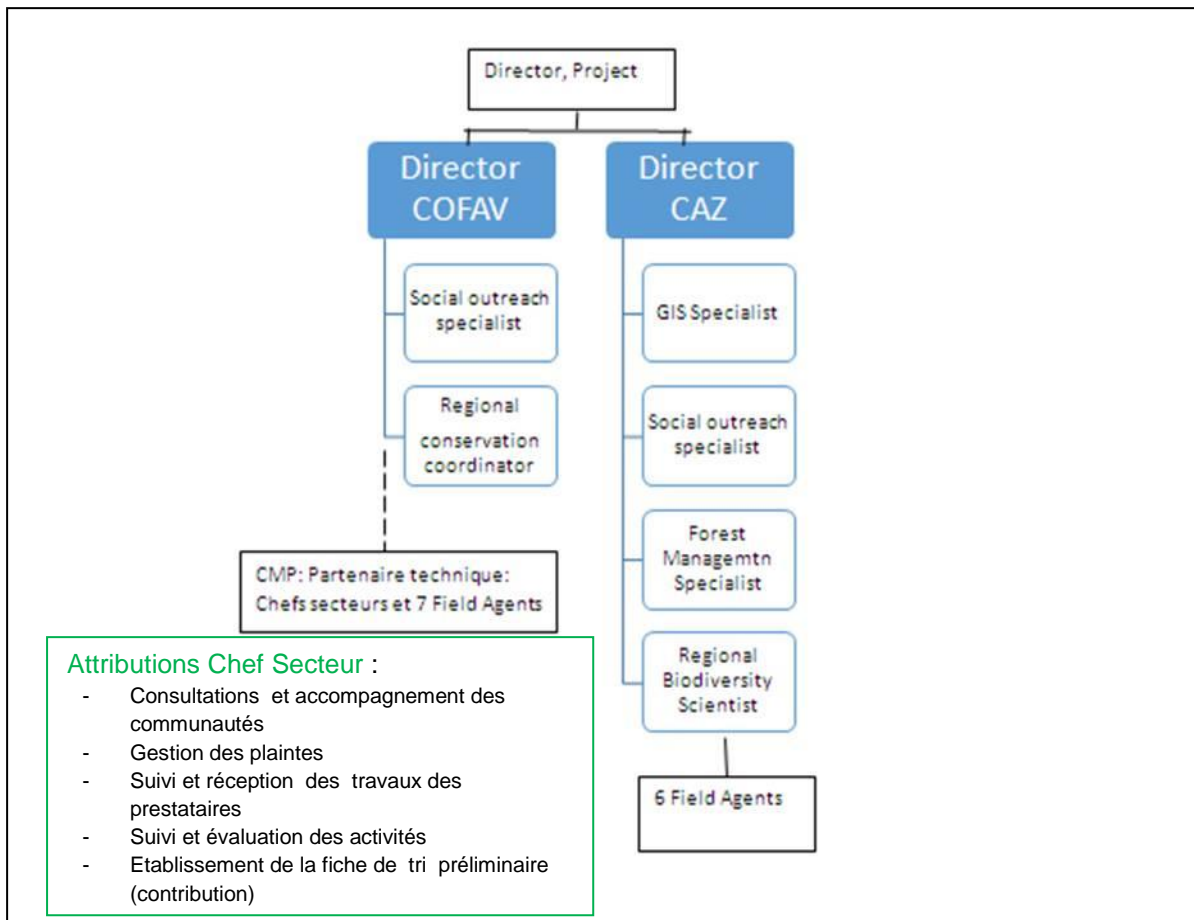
Director, Project

Director COFAV

Social outreach specialist

Regional conservation coordinator

CMP: Partenaire technique: Chefs secteurs et 7 Field Agents

Attributions Chef Secteur :
- Consultations et accompagnement des communautés
- Gestion des plaintes
- Suivi et réception des travaux des prestataires
- Suivi et évaluation des activités
- Etablissement de la fiche de tri préliminaire (contribution)

Director CAZ

GIS Specialist

Social outreach specialist

Forest Managemtn Specialist

Regional Biodiversity Scientist

6 Field Agents